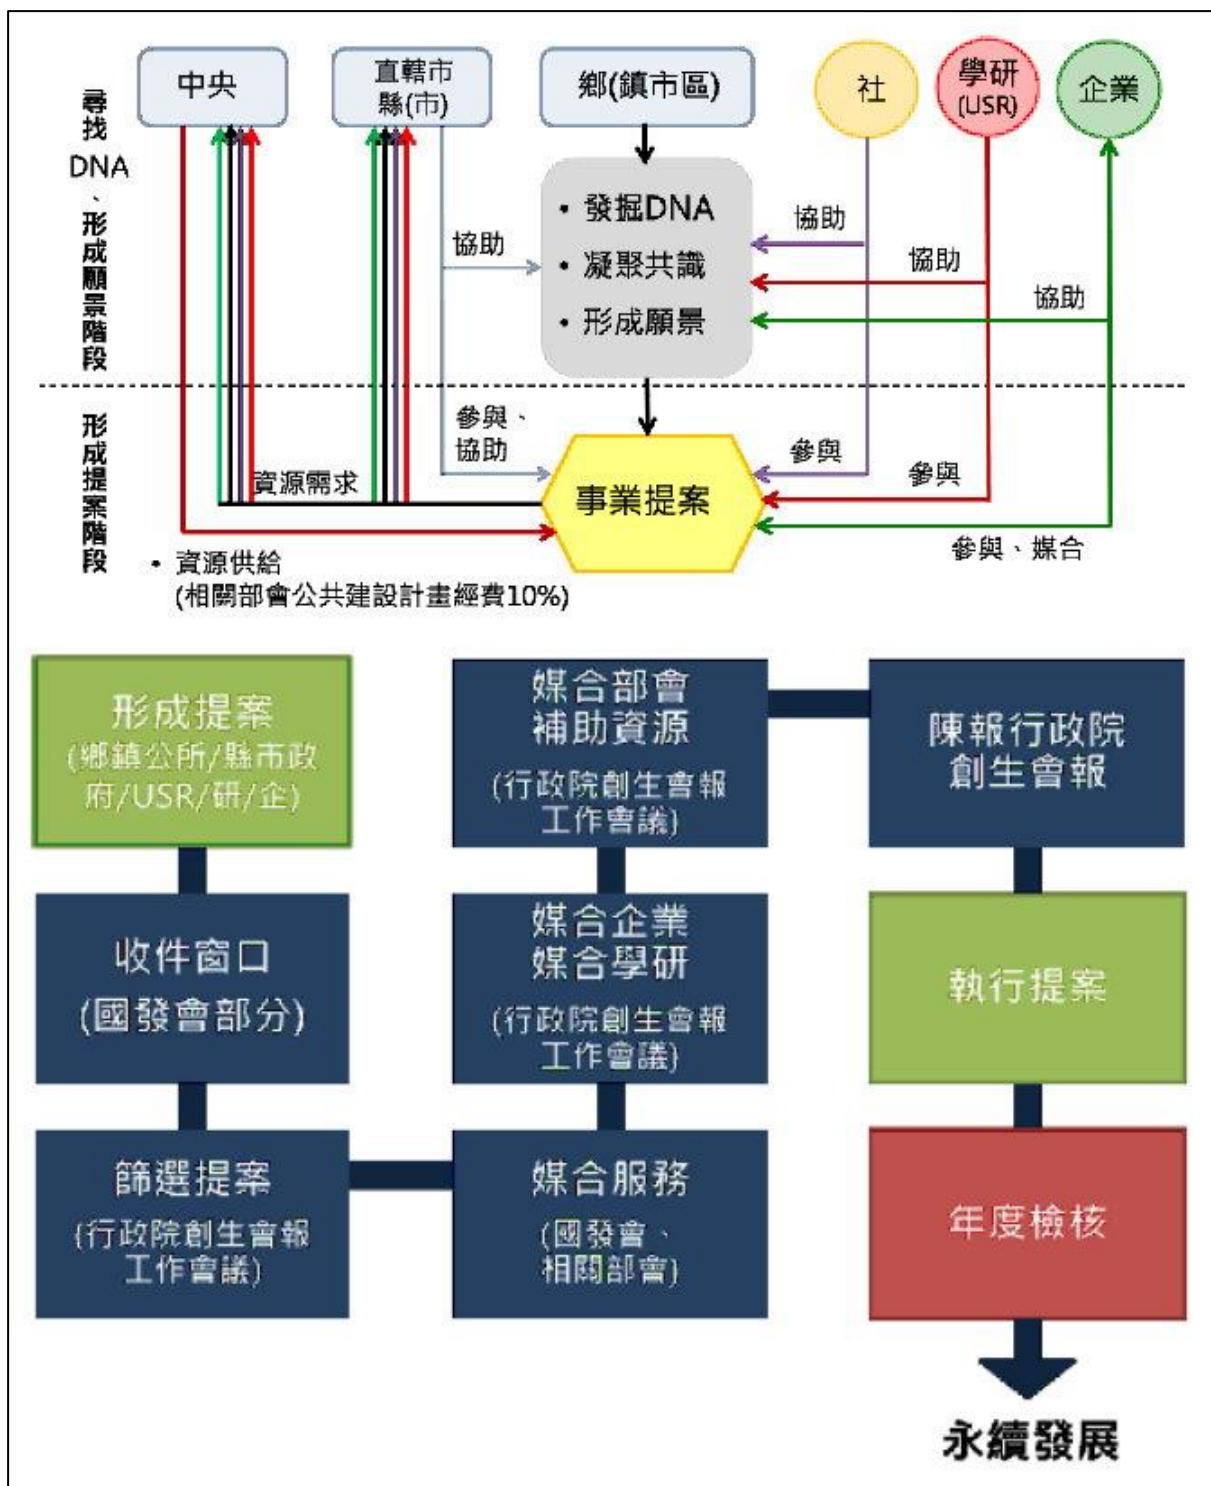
尋找DNA、形成願景階段

形成提案階段

中央

直轄市縣(市)

鄉(鎮市區)

社

學研(USR)

企業

• 發掘DNA
• 凝聚共識
• 形成願景

協助

協助

協助

協助

參與、協助

參與

參與

參與、媒合

事業提案

資源需求

• 資源供給
(相關部會公共建設計畫經費10%)

形成提案
(鄉鎮公所/縣市政府/USR/研/企)

收件窗口
(國發會部分)

篩選提案
(行政院創生會報工作會議)

媒合部會補助資源
(行政院創生會報工作會議)

媒合企業媒合學研
(行政院創生會報工作會議)

媒合服務
(國發會、相關部會)

陳報行政院創生會報

執行提案

年度檢核

永續發展